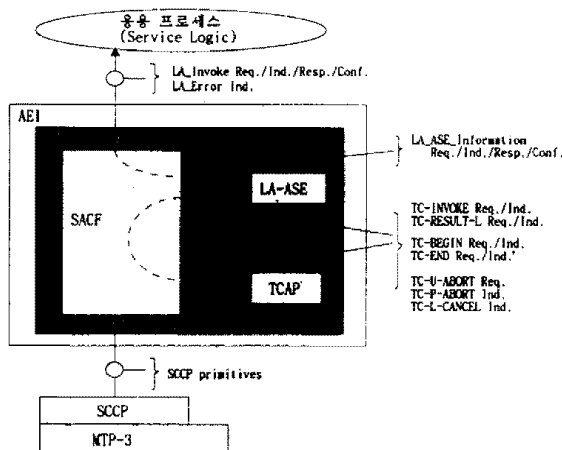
응용 프로세스
(Service Logic)

LA_Invoke Req./Ind./Resp./Conf.
LA_Error Ind.

AEI

LA_ASE_Information
Req./Ind./Resp./Conf.

SACF

LA-ASE

TC-INVOKE Req./Ind.
TC-RESULT-L Req./Ind.

TC-BEGIN Req./Ind.
TC-END Req./Ind.

TC-U-ABORT Req.
TC-P-ABORT Ind.
TC-L-CANCEL Ind.

TCAP

SCCP primitives

SCCP

MTP-3